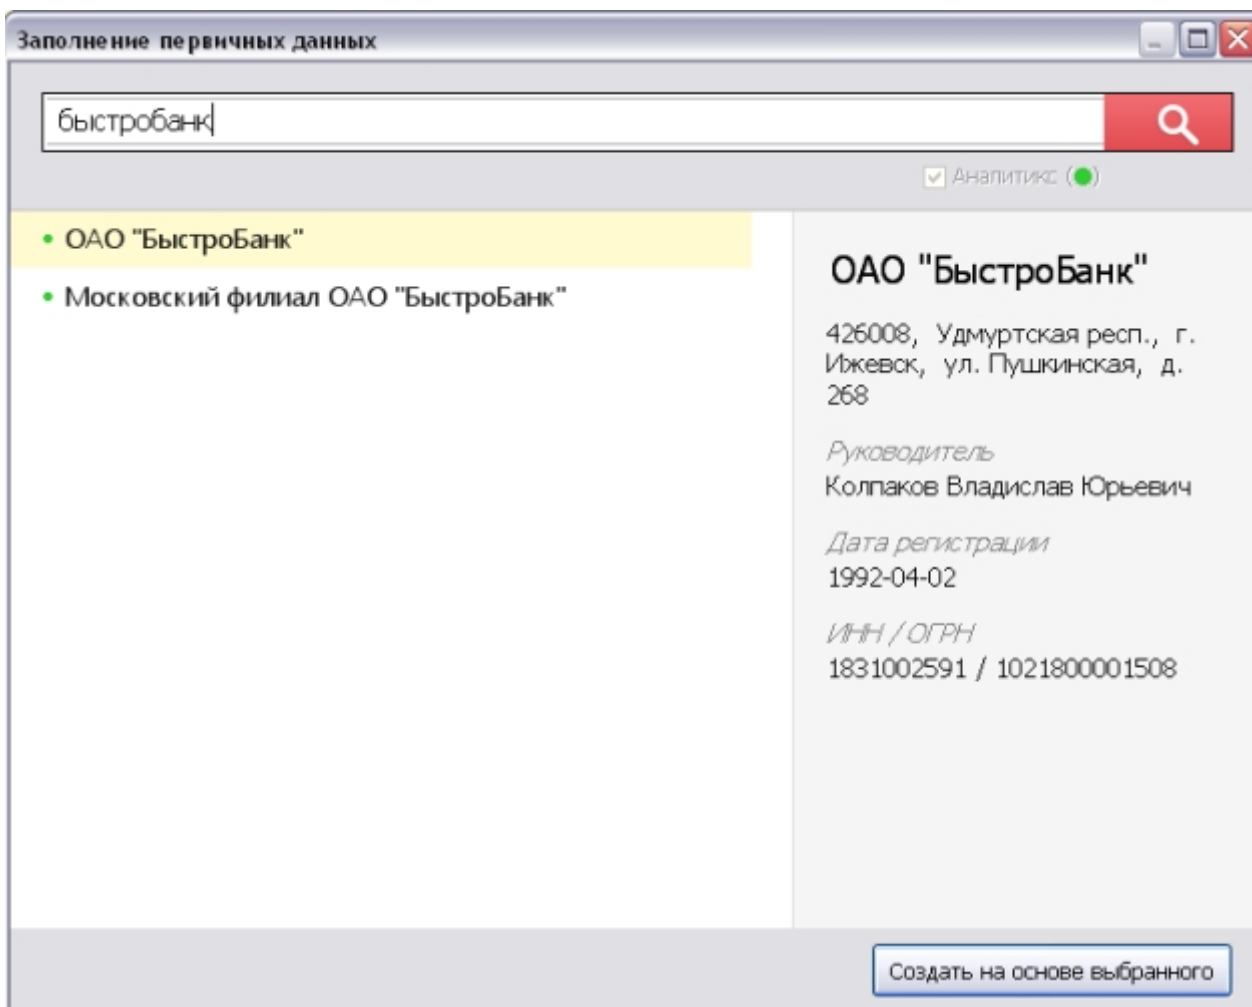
Заполнение первичных данных

быстробанк

Аналитикс

• ОАО "БыстроБанк"
• Московский филиал ОАО "БыстроБанк"

ОАО "БыстроБанк"

426008, Удмуртская респ., г. Ижевск, ул. Пушкинская, д. 268

Руководитель
Колпаков Владислав Юрьевич

Дата регистрации
1992-04-02

ИНН / ОГРН
1831002591 / 1021800001508

Создать на основе выбранного